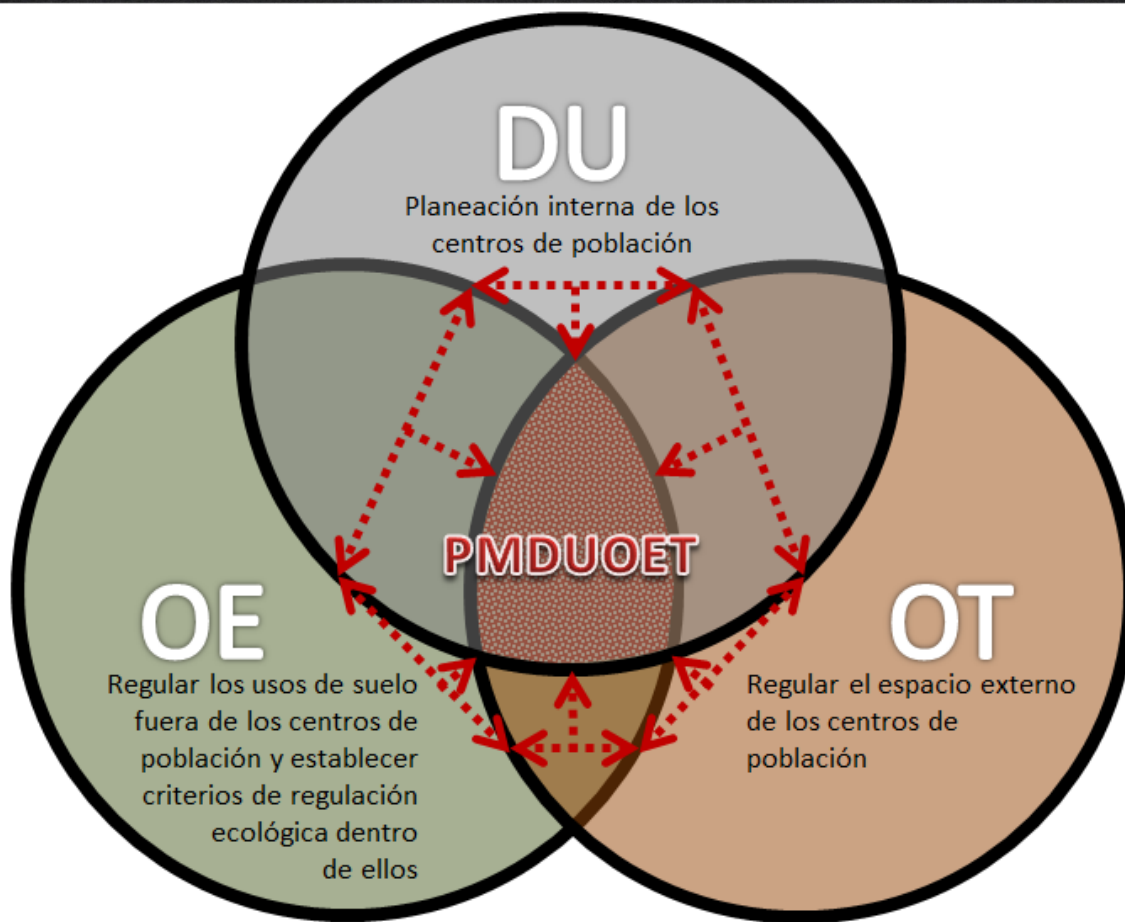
DU
Planeación interna de los centros de población

PMDUOET

OE
Regular los usos de suelo fuera de los centros de población y establecer criterios de regulación ecológica dentro de ellos

OT
Regular el espacio externo de los centros de población